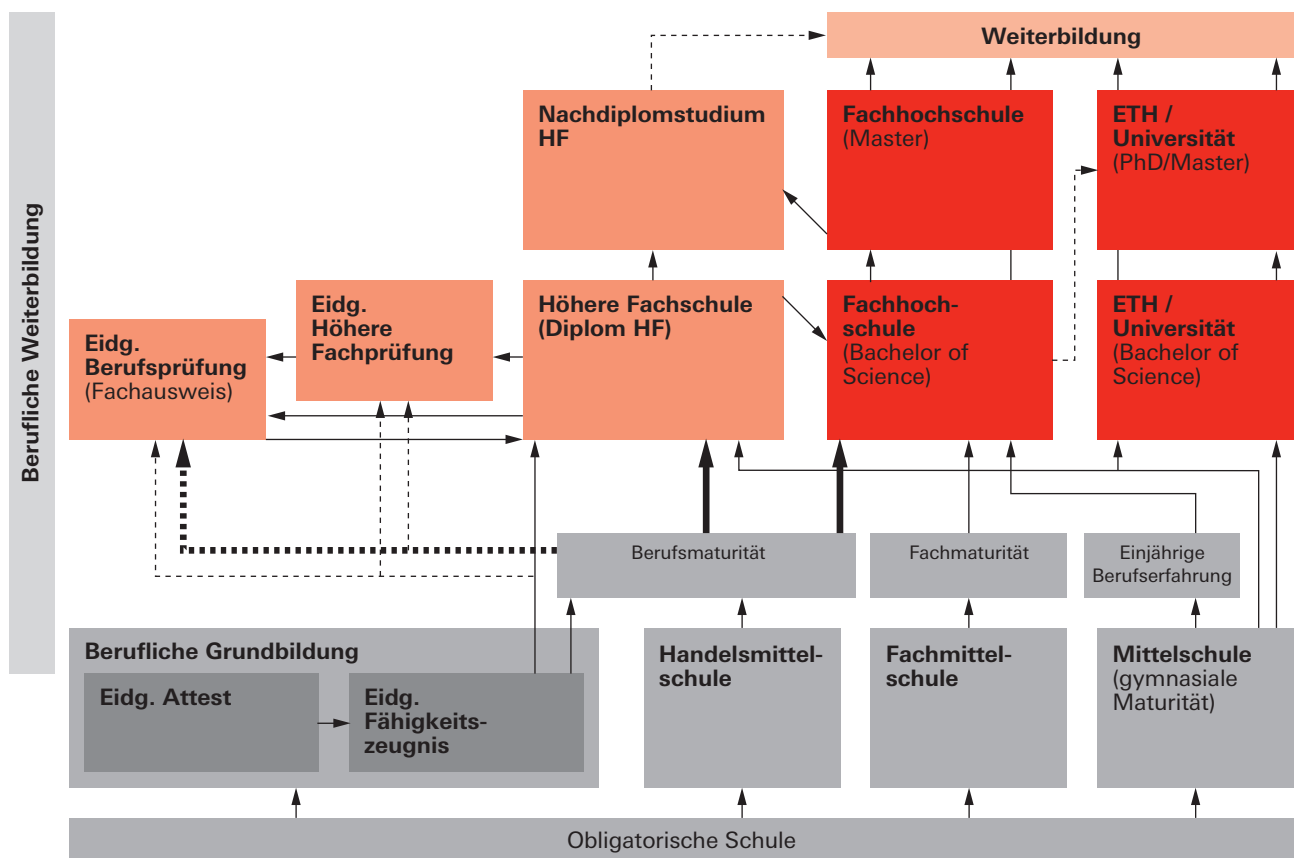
Berufliche Weiterbildung

Weiterbildung

Nachdiplomstudium HF

Fachhochschule (Master)

ETH / Universität (PhD/Master)

Eidg. Berufsprüfung (Fachausweis)

Eidg. Höhere Fachprüfung

Höhere Fachschule (Diplom HF)

Fachhochschule (Bachelor of Science)

ETH / Universität (Bachelor of Science)

Berufsmaturität

Fachmaturität

Einjährige Berufserfahrung

Berufliche Grundbildung

Eidg. Attest

Eidg. Fähigkeitszeugnis

Handelsmittelschule

Fachmittelschule

Mittelschule (gymnasiale Maturität)

Obligatorische Schule